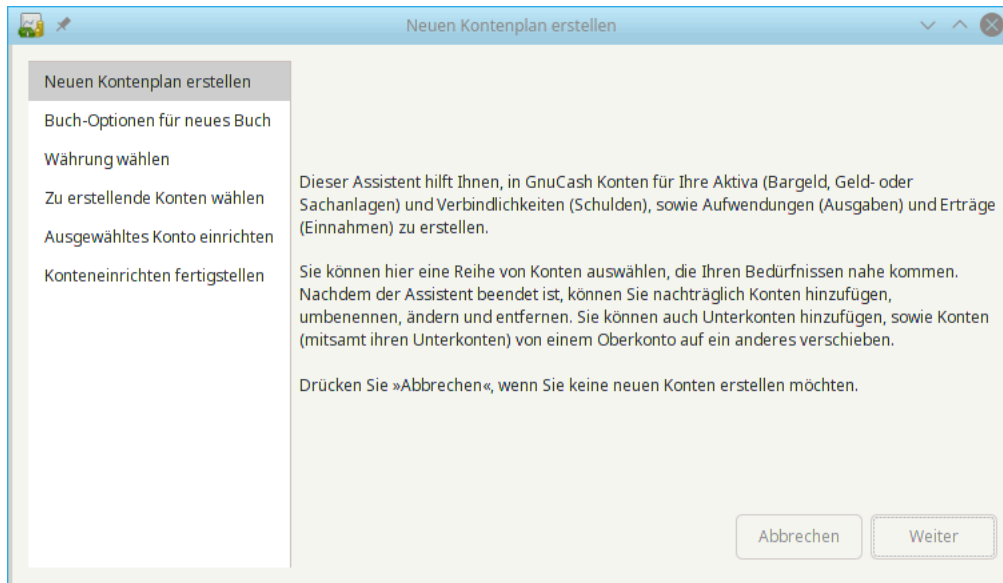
Neuen Kontenplan erstellen

Neuen Kontenplan erstellen
Buch-Optionen für neues Buch
Währung wählen
Zu erstellende Konten wählen
Ausgewähltes Konto einrichten
Konteneinrichten fertigstellen

Dieser Assistent hilft Ihnen, in GnuCash Konten für Ihre Aktiva (Bargeld, Geld- oder Sachanlagen) und Verbindlichkeiten (Schulden), sowie Aufwendungen (Ausgaben) und Erträge (Einnahmen) zu erstellen.

Sie können hier eine Reihe von Konten auswählen, die Ihren Bedürfnissen nahe kommen. Nachdem der Assistent beendet ist, können Sie nachträglich Konten hinzufügen, umbenennen, ändern und entfernen. Sie können auch Unterkonten hinzufügen, sowie Konten (mitsamt ihren Unterkonten) von einem Oberkonto auf ein anderes verschieben.

Drücken Sie »Abbrechen«, wenn Sie keine neuen Konten erstellen möchten.

Abbrechen
Weiter